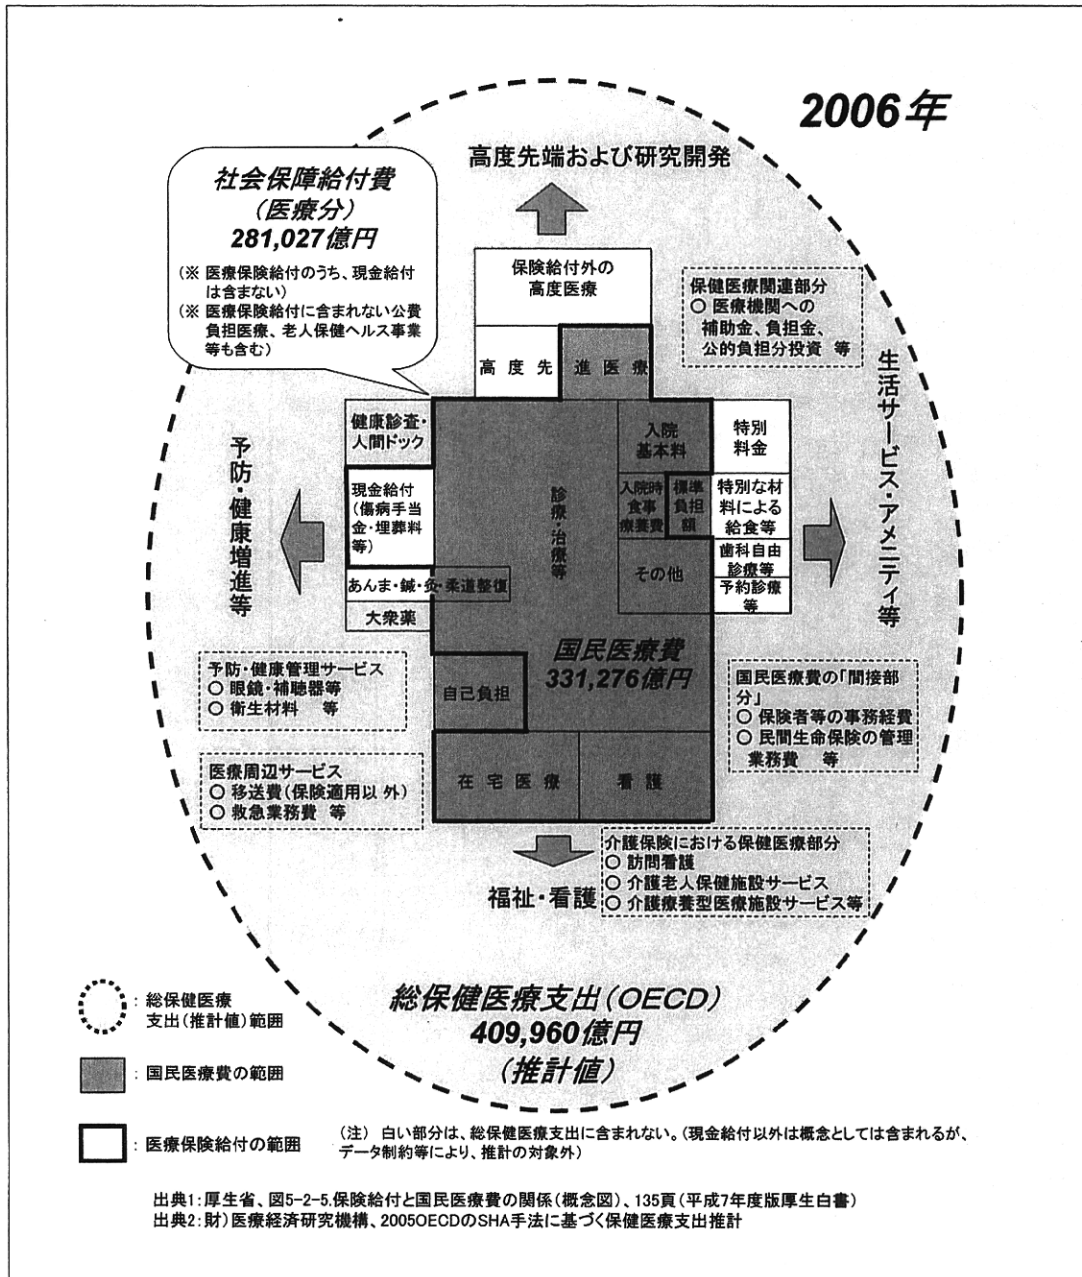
2006年

高度先端および研究開発

社会保障給付費
(医療分)
281,027億円
(※ 医療保険給付のうち、現金給付は含まない)
(※ 医療保険給付に含まれない公費負担医療、老人保健ヘルス事業等も含む)

保険給付外の高度医療

保健医療関連部分
○ 医療機関への補助金、負担金、公的負担分投資 等

高度先 進医療

生活サービス・アメニティ等

健康診査・人間ドック

入院基本料

特別料金

予防・健康増進等

現金給付(傷病手当金・埋葬料等)

診療・治療等

入院時食事療養費

標準負担額

特別な材料による給食等

歯科自由診療等

その他

予約診療等

あんま・鍼・灸・柔道整復

大衆薬

国民医療費
331,276億円

予防・健康管理サービス
○ 眼鏡・補聴器等
○ 衛生材料 等

自己負担

国民医療費の「間接部分」
○ 保険者等の事務経費
○ 民間生命保険の管理業務費 等

医療周辺サービス
○ 移送費(保険適用以 外)
○ 救急業務費 等

在宅医療

看護

介護保険における保健医療部分
○ 訪問看護
○ 介護老人保健施設サービス
○ 介護療養型医療施設サービス等

福祉・看護

: 総保健医療支出(推計値)範囲

総保健医療支出(OECD)
409,960億円
(推計値)

: 国民医療費の範囲

: 医療保険給付の範囲

(注) 白い部分は、総保健医療支出に含まれない。(現金給付以外は概念としては含まれるが、データ制約等により、推計の対象外)

出典1:厚生省、図5-2-5.保険給付と国民医療費の関係(概念図)、135頁(平成7年度版厚生白書)
出典2:財)医療経済研究機構、2005OECDのSHA手法に基づく保健医療支出推計